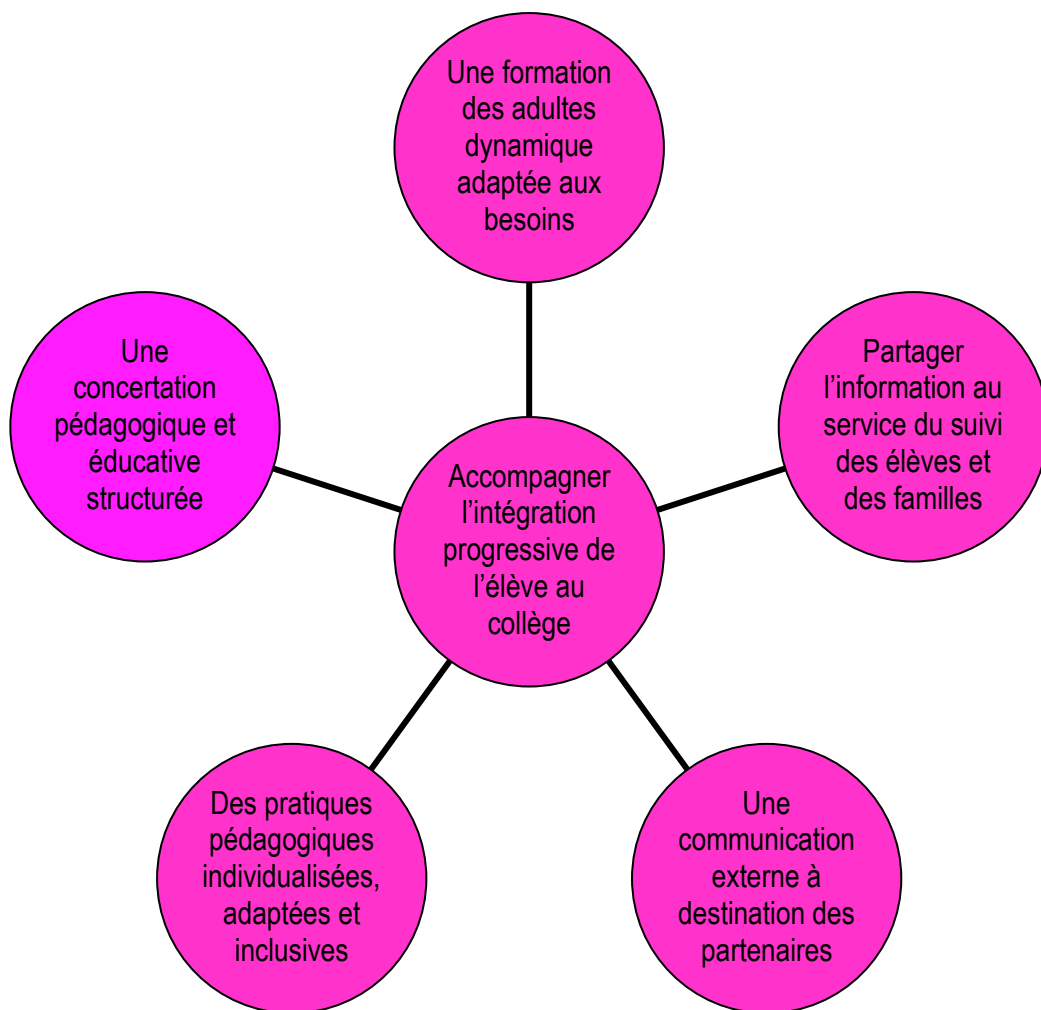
Une formation des adultes dynamique adaptée aux besoins

Une concertation pédagogique et éducative structurée

Partager l’information au service du suivi des élèves et des familles

Accompagner l’intégration progressive de l’élève au collège

Des pratiques pédagogiques individualisées, adaptées et inclusives

Une communication externe à destination des partenaires